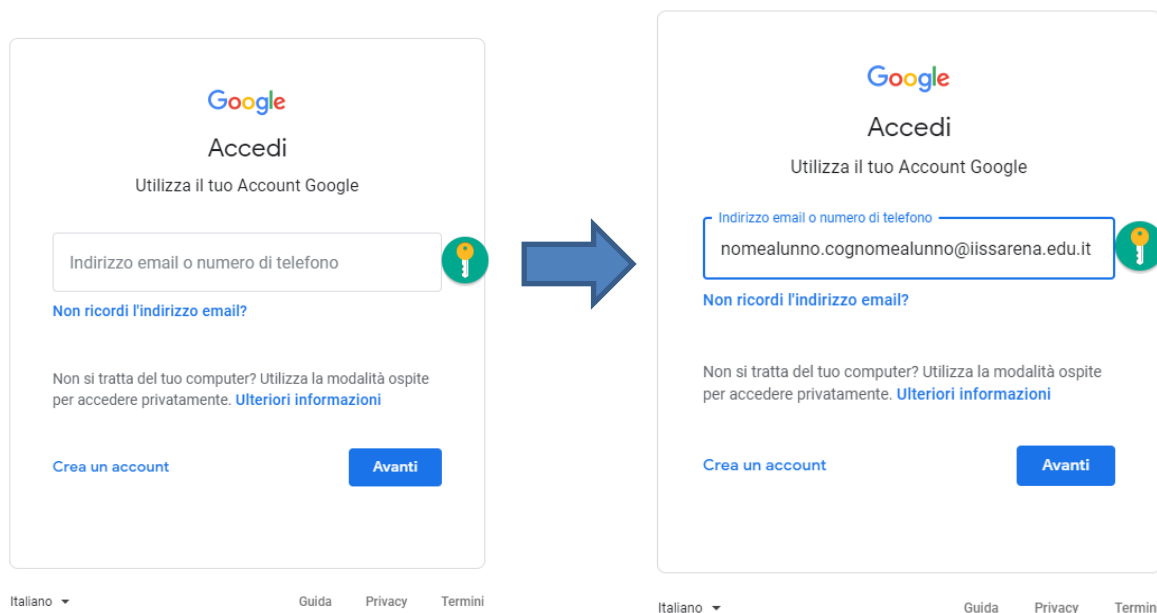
Google

Accedi

Utilizza il tuo Account Google

Indirizzo email o numero di telefono

Non ricordi l'indirizzo email?

Non si tratta del tuo computer? Utilizza la modalità ospite per accedere privatamente. Ulteriori informazioni

Crea un account

Avanti

Italiano

Guida Privacy Termini

Google

Accedi

Utilizza il tuo Account Google

Indirizzo email o numero di telefono

nomealunno.cognomealunno@iissarena.edu.it

Non ricordi l'indirizzo email?

Non si tratta del tuo computer? Utilizza la modalità ospite per accedere privatamente. Ulteriori informazioni

Crea un account

Avanti

Italiano

Guida Privacy Termin